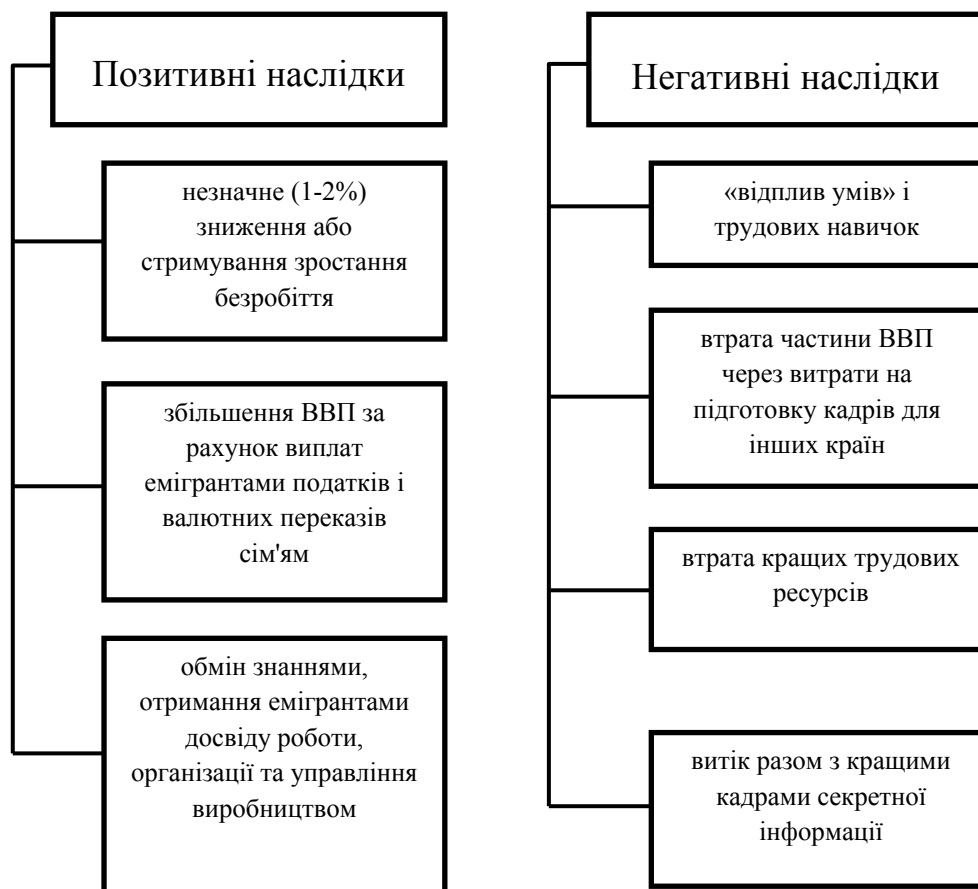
Позитивні наслідки

незначне (1-2%) зниження або стримування зростання безробіття

збільшення ВВП за рахунок виплат емігрантами податків і валютних переказів сім'ям

обмін знаннями, отримання емігрантами досвіду роботи, організації та управління виробництвом

Негативні наслідки

«відплив умів» і трудових навичок

втрата частини ВВП через витрати на підготовку кадрів для інших країн

втрата кращих трудових ресурсів

витік разом з кращими кадрами секретної інформації